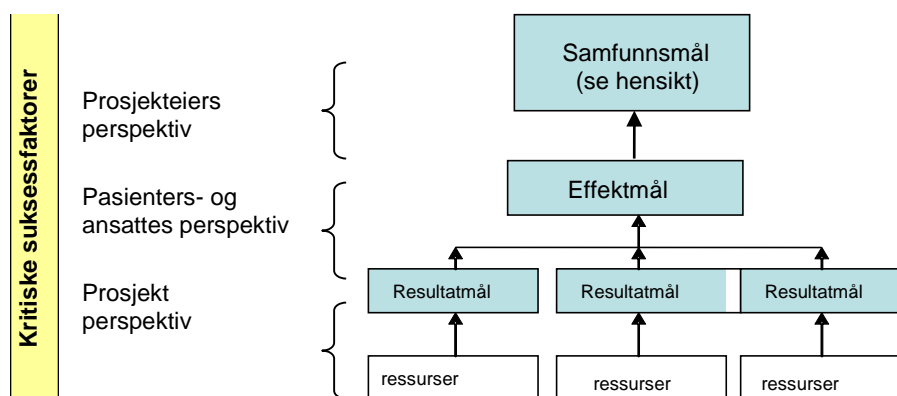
Kritiske suksessfaktorer

Prosjekteiers perspektiv

Pasienters- og ansattes perspektiv

Prosjekt perspektiv

Samfunnsmål
(se hensikt)

Effektmål

Resultatmål

Resultatmål

Resultatmål

ressurser

ressurser

ressurser